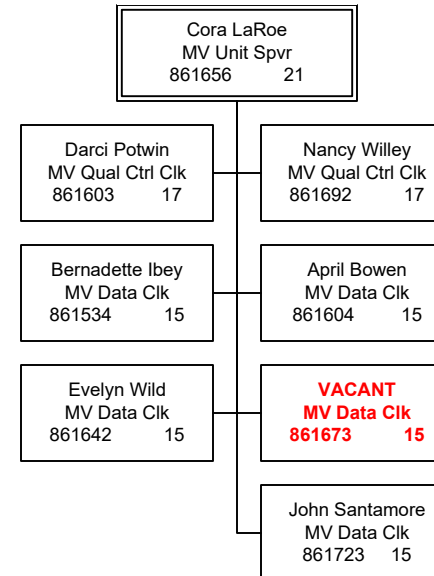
Cora LaRoe
MV Unit Spvr
861656 21

Darci Potwin
MV Qual Ctrl Clk
861603 17

Nancy Willey
MV Qual Ctrl Clk
861692 17

Bernadette Ibey
MV Data Clk
861534 15

April Bowen
MV Data Clk
861604 15

Evelyn Wild
MV Data Clk
861642 15

VACANT
MV Data Clk
861673 15

John Santamore
MV Data Clk
861723 15